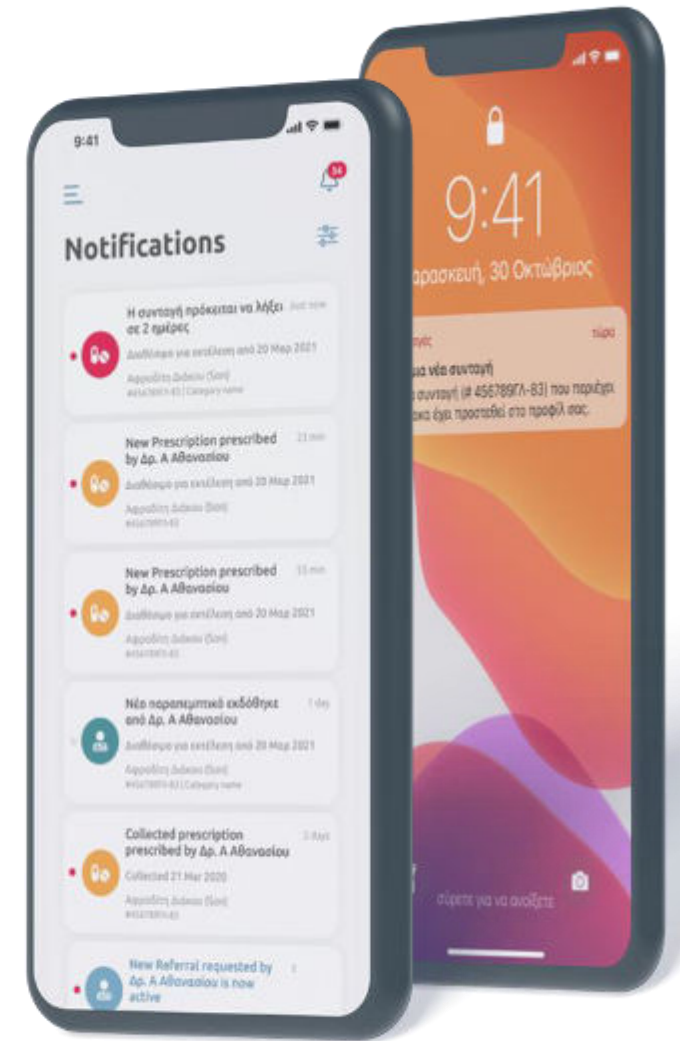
9:41

34

Notifications

Η συνταγή πρόκειται να λήξει σε 2 ημέρες
Just now
Διαθέσιμη για εκτέλεση από 20 Μαρ 2021
Αφροδίτη Διάκου (Εσύ)
#456789ΓΛ-83 | Category name

New Prescription prescribed by Δρ. Α Αθανασίου
23 min
Διαθέσιμη για εκτέλεση από 20 Μαρ 2021
Αφροδίτη Διάκου (Εσύ)
#456789ΓΛ-83

New Prescription prescribed by Δρ. Α Αθανασίου
33 min
Διαθέσιμη για εκτέλεση από 20 Μαρ 2021
Αφροδίτη Διάκου (Εσύ)
#456789ΓΛ-83

Νέο παραπεμπτικό εκδόθηκε από Δρ. Α Αθανασίου
1 day
Διαθέσιμο για εκτέλεση από 20 Μαρ 2021
Αφροδίτη Διάκου (Εσύ)
#456789ΓΛ-83 | Category name

Collected prescription prescribed by Δρ. Α Αθανασίου
3 days
Collected 21 Mar 2020
Αφροδίτη Διάκου (Εσύ)
#456789ΓΛ-83

New Referral requested by Δρ. Α Αθανασίου is now active
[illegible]

9:41
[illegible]αρασκευή, 30 Οκτώβριος

τώρα
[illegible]μα νέα συνταγή
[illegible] συνταγή (# 456789ΓΛ-83) που περιέχει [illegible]κα έχει προστεθεί στο προφίλ σας.

σύρετε για να ανοίξετε